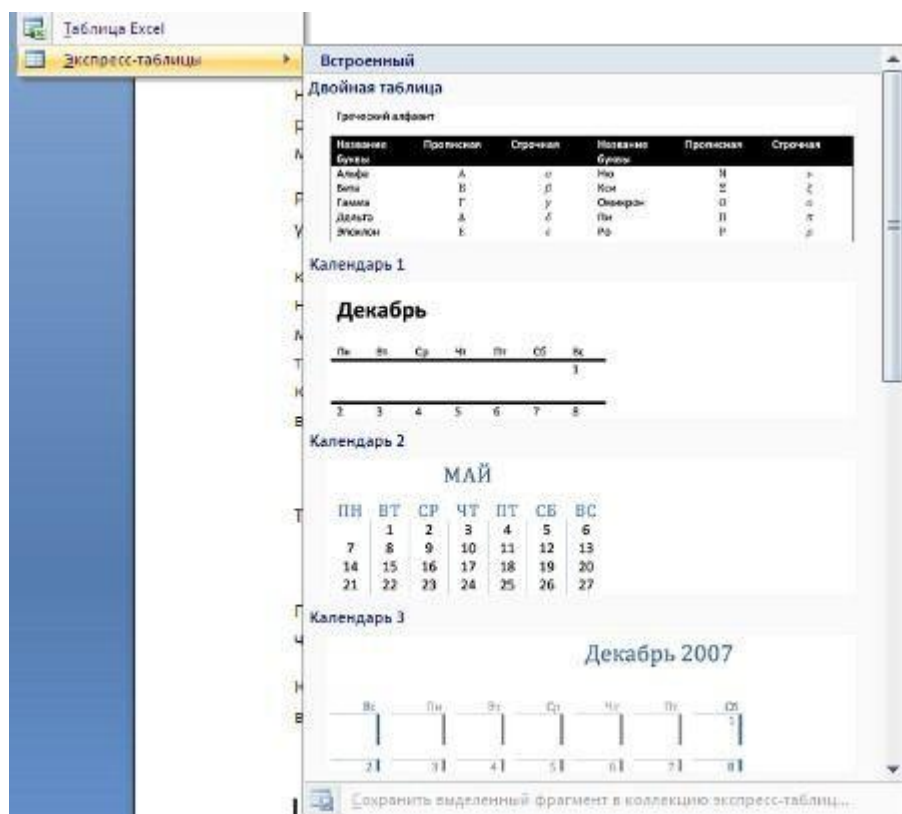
Таблица Excel
Экспресс-таблицы

Встроенный

Двойная таблица

Греческий алфавит

| Название буквы | Прописная | Строчная | Название буквы | Прописная | Строчная |
|---|---|---|---|---|---|
| Альфа | Α | α | Ню | Ν | ν |
| Бета | Β | β | Кси | Ξ | ξ |
| Гамма | Γ | γ | Омикрон | Ο | ο |
| Дельта | Δ | δ | Пи | Π | π |
| Эпсилон | Ε | ε | Ро | Ρ | ρ |

Календарь 1

Декабрь

| Пн | Вт | Ср | Чт | Пт | Сб | Вс |
|---|---|---|---|---|---|---|
| | | | | | | 1 |
| 2 | 3 | 4 | 5 | 6 | 7 | 8 |

Календарь 2

МАЙ

| ПН | ВТ | СР | ЧТ | ПТ | СБ | ВС |
|---|---|---|---|---|---|---|
| | 1 | 2 | 3 | 4 | 5 | 6 |
| 7 | 8 | 9 | 10 | 11 | 12 | 13 |
| 14 | 15 | 16 | 17 | 18 | 19 | 20 |
| 21 | 22 | 23 | 24 | 25 | 26 | 27 |

Календарь 3

Декабрь 2007

| Вс | Пн | Вт | Ср | Чт | Пт | Сб |
|---|---|---|---|---|---|---|
| | | | | | | 1 |
| 2 | 3 | 4 | 5 | 6 | 7 | 8 |

Сохранить выделенный фрагмент в коллекцию экспресс-таблиц...